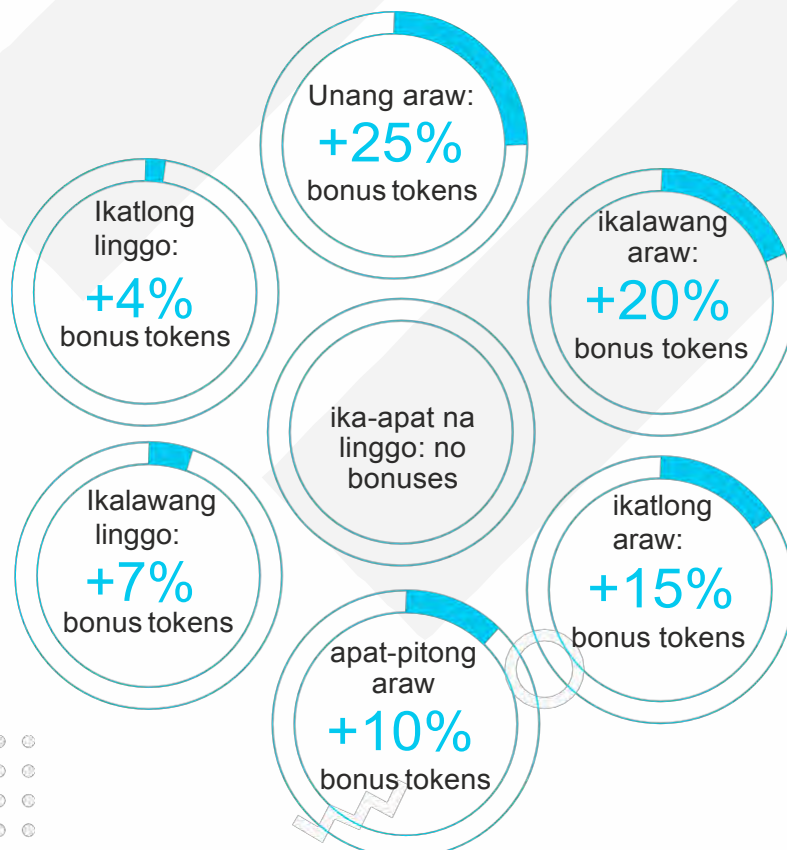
Unang araw:
+25%
bonus tokens

Ikatlong linggo:
+4%
bonus tokens

ikalawang araw:
+20%
bonus tokens

ika-apat na linggo: no bonuses

Ikalawang linggo:
+7%
bonus tokens

ikatlong araw:
+15%
bonus tokens

apat-pitong araw
+10%
bonus tokens